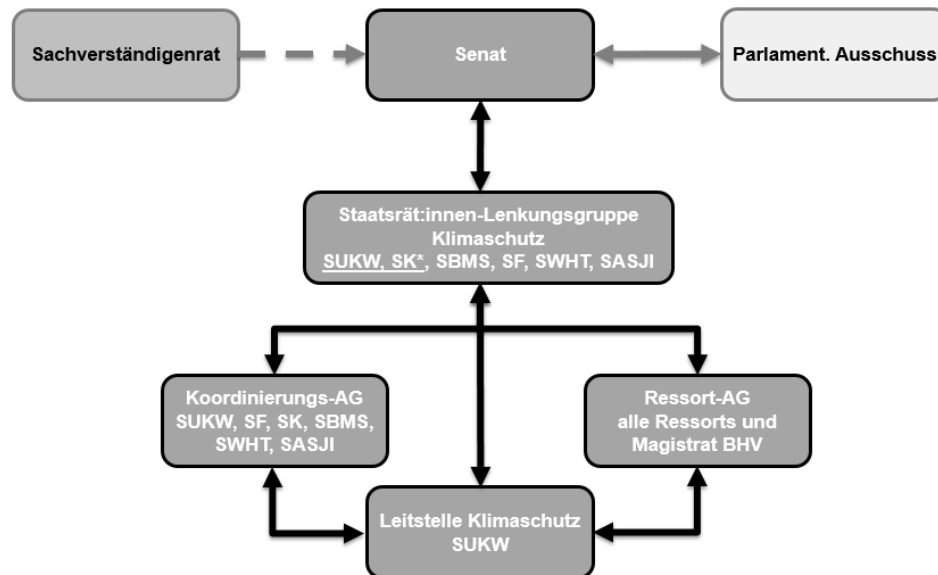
Sachverständigenrat

Senat

Parlament. Ausschuss

Staatsrät:innen-Lenkungsgruppe Klimaschutz
SUKW, SK*, SBMS, SF, SWHT, SASJI

Koordinierungs-AG
SUKW, SF, SK, SBMS, SWHT, SASJI

Ressort-AG
alle Ressorts und Magistrat BHV

Leitstelle Klimaschutz
SUKW